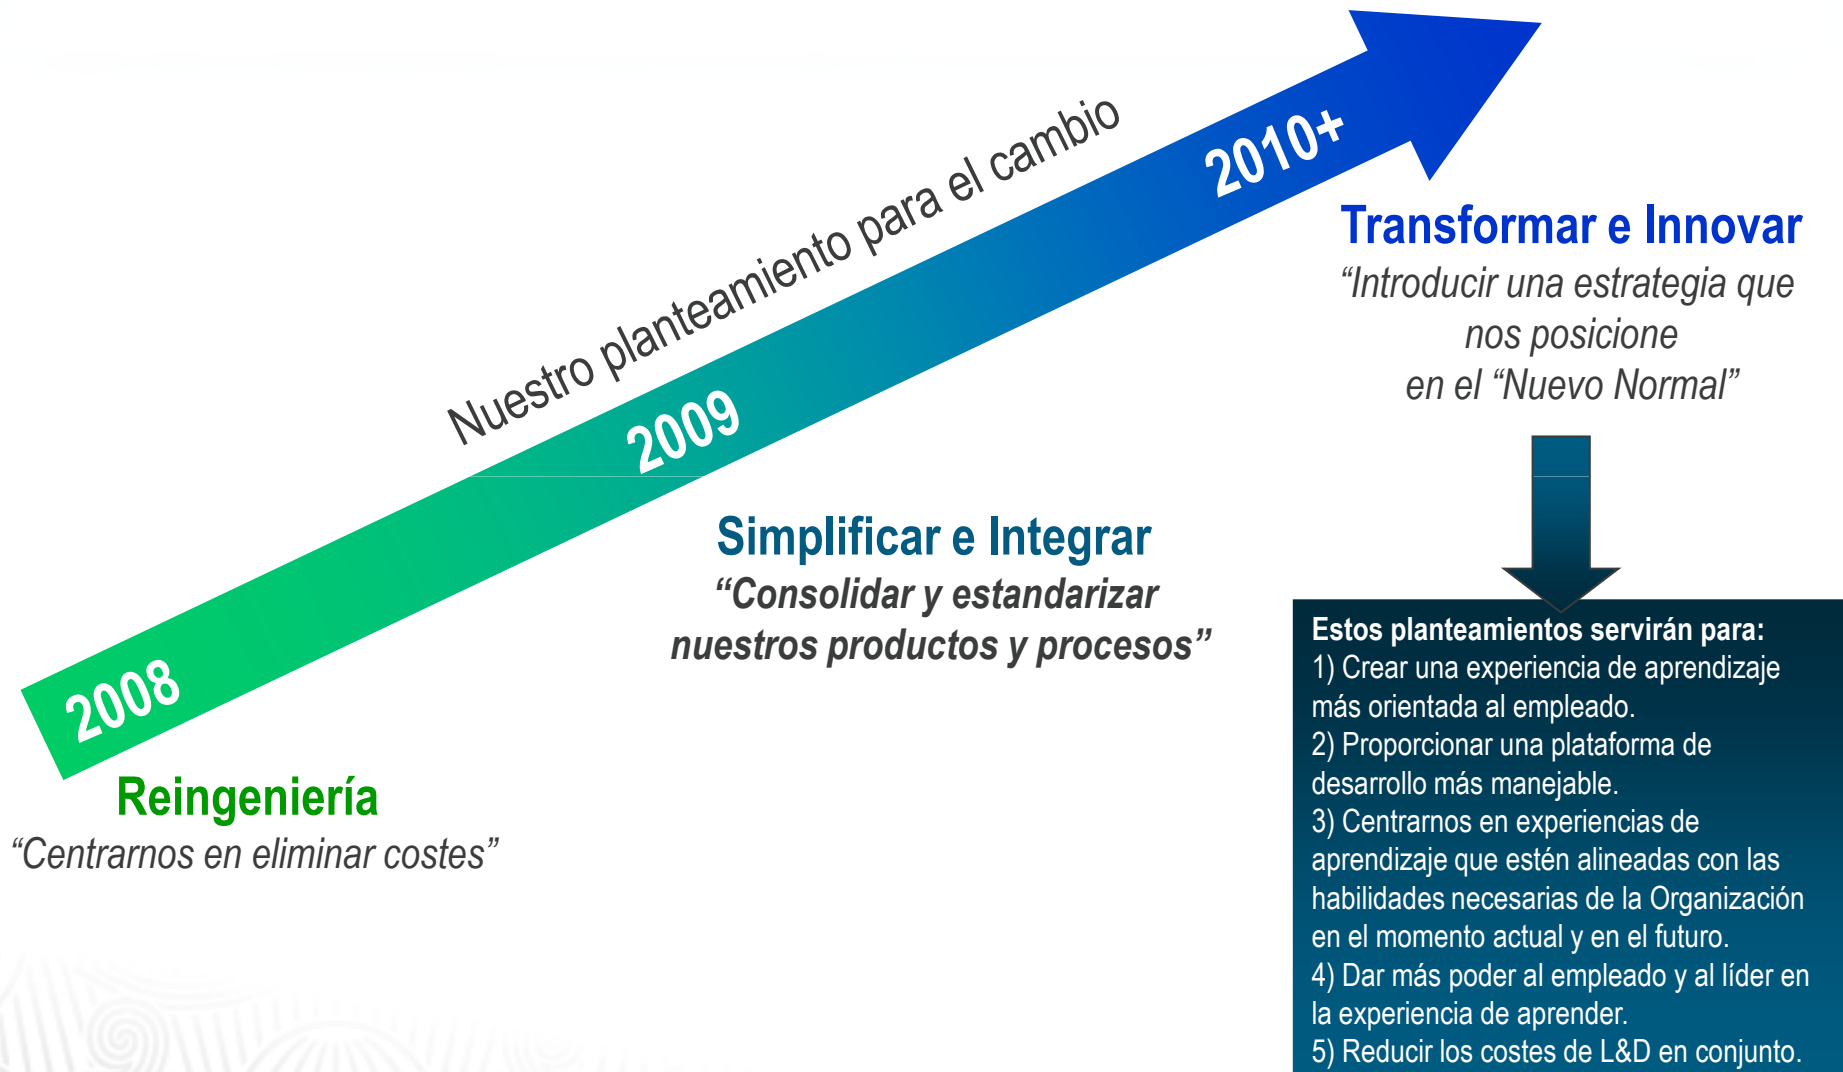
Nuestro planteamiento para el cambio

2008

2009

2010+

Transformar e Innovar
“Introducir una estrategia que nos posicione en el “Nuevo Normal”

Simplificar e Integrar
“Consolidar y estandarizar nuestros productos y procesos”

Reingeniería
“Centrarnos en eliminar costes”

Estos planteamientos servirán para:
1) Crear una experiencia de aprendizaje más orientada al empleado.
2) Proporcionar una plataforma de desarrollo más manejable.
3) Centrarnos en experiencias de aprendizaje que estén alineadas con las habilidades necesarias de la Organización en el momento actual y en el futuro.
4) Dar más poder al empleado y al líder en la experiencia de aprender.
5) Reducir los costes de L&D en conjunto.